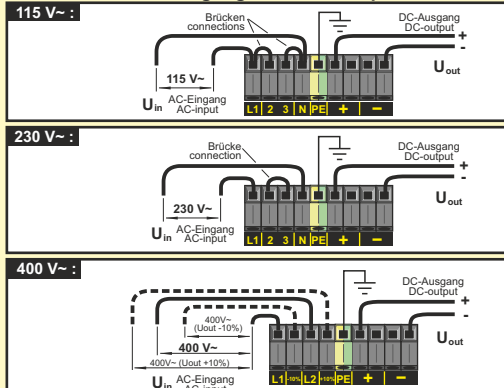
115 V~ :

Brücken connections

DC-Ausgang DC-output

+
-

115 V~

$U_{out}$

$U_{in}$ AC-Eingang AC-input

L1 2 3 N PE + −

230 V~ :

Brücke connection

DC-Ausgang DC-output

+
-

230 V~

$U_{out}$

$U_{in}$ AC-Eingang AC-input

L1 2 3 N PE + −

400 V~ :

DC-Ausgang DC-output

+
-

400V~ (Uout -10%)

400 V~

400V~ (Uout +10%)

$U_{out}$

$U_{in}$ AC-Eingang AC-input

L1 -10% L2 +10% PE + −